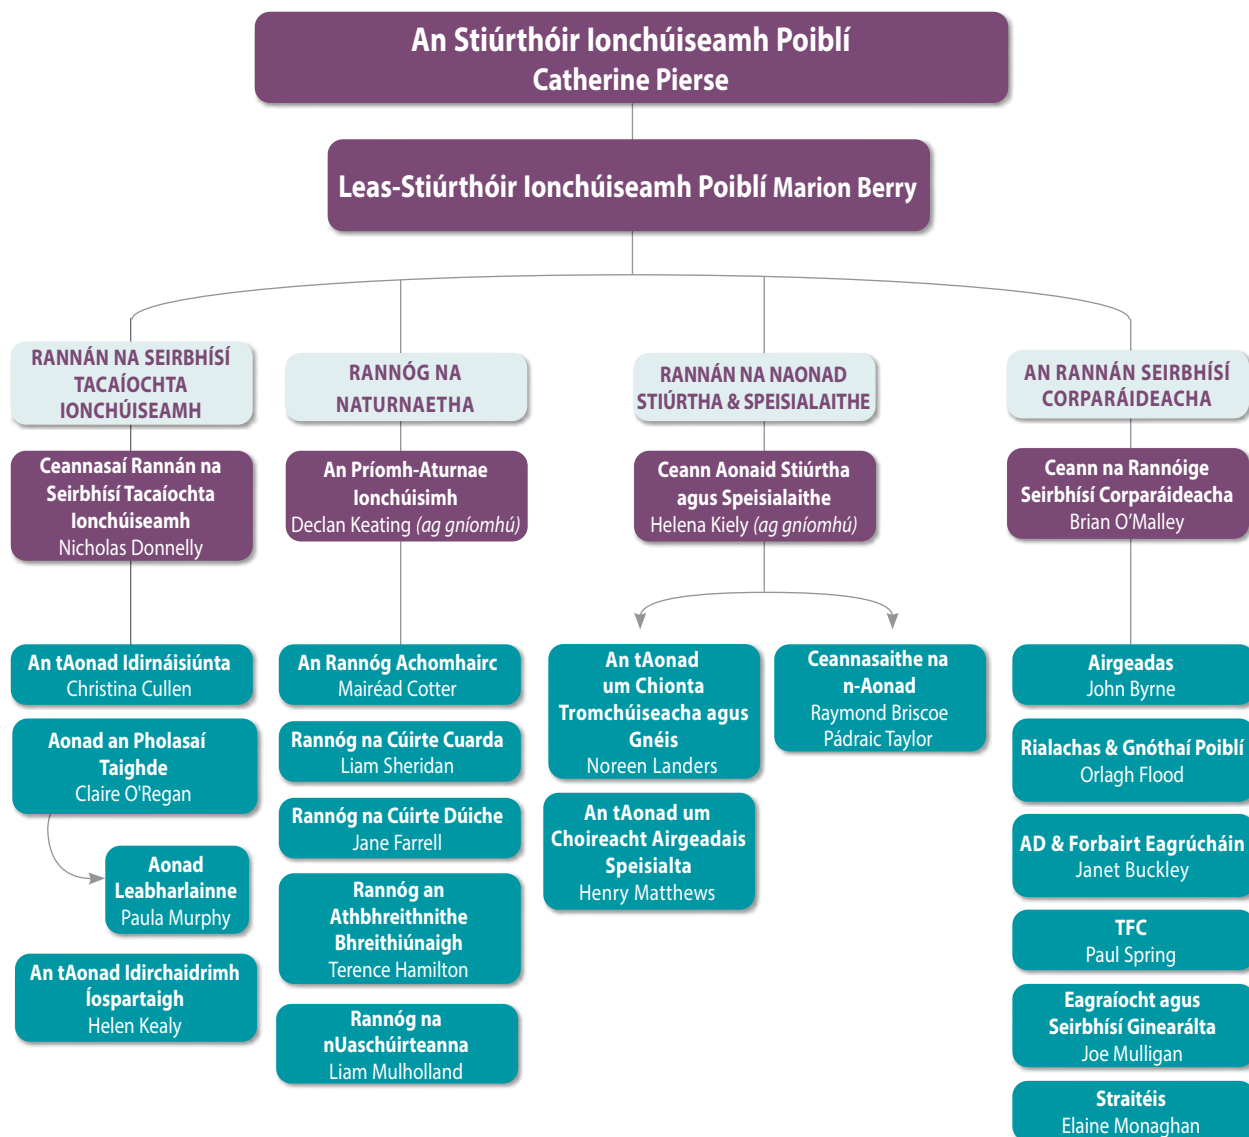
An Stiúrthóir Ionchúiseamh Poiblí
Catherine Pierse

Leas-Stiúrthóir Ionchúiseamh Poiblí Marion Berry

RANNÁN NA SEIRBHÍSÍ TACAÍOCHTA IONCHÚISEAMH

Ceannasaí Rannán na Seirbhísí Tacaíochta Ionchúiseamh
Nicholas Donnelly

An tAonad Idirnáisiúnta
Christina Cullen

Aonad an Pholasaí Taighde
Claire O'Regan

Aonad Leabharlainne
Paula Murphy

An tAonad Idirchaidrimh Íospartaigh
Helen Kealy

RANNÓG NA NATURNAETHA

An Príomh-Aturnae Ionchúisimh
Declan Keating (ag gníomhú)

An Rannóg Achomhairc
Mairéad Cotter

Rannóg na Cúirte Cuarda
Liam Sheridan

Rannóg na Cúirte Dúiche
Jane Farrell

Rannóg an Athbhreithnithe Bhreithiúnaigh
Terence Hamilton

Rannóg na nUaschúirteanna
Liam Mulholland

RANNÁN NA NAONAD STIÚRTHA & SPEISIALAITHE

Ceann Aonaid Stiúrtha agus Speisialaithe
Helena Kiely (ag gníomhú)

An tAonad um Chionta Tromchúiseacha agus Gnéis
Noreen Landers

An tAonad um Choireacht Airgeadais Speisialta
Henry Matthews

Ceannasaithe na n-Aonad
Raymond Briscoe
Pádraic Taylor

AN RANNÁN SEIRBHÍSÍ CORPARÁIDEACHA

Ceann na Rannóige Seirbhísí Corparáideacha
Brian O'Malley

Airgeadas
John Byrne

Rialachas & Gnóthaí Poiblí
Orlagh Flood

AD & Forbairt Eagrúcháin
Janet Buckley

TFC
Paul Spring

Eagraíocht agus Seirbhísí Ginearálta
Joe Mulligan

Straitéis
Elaine Monaghan